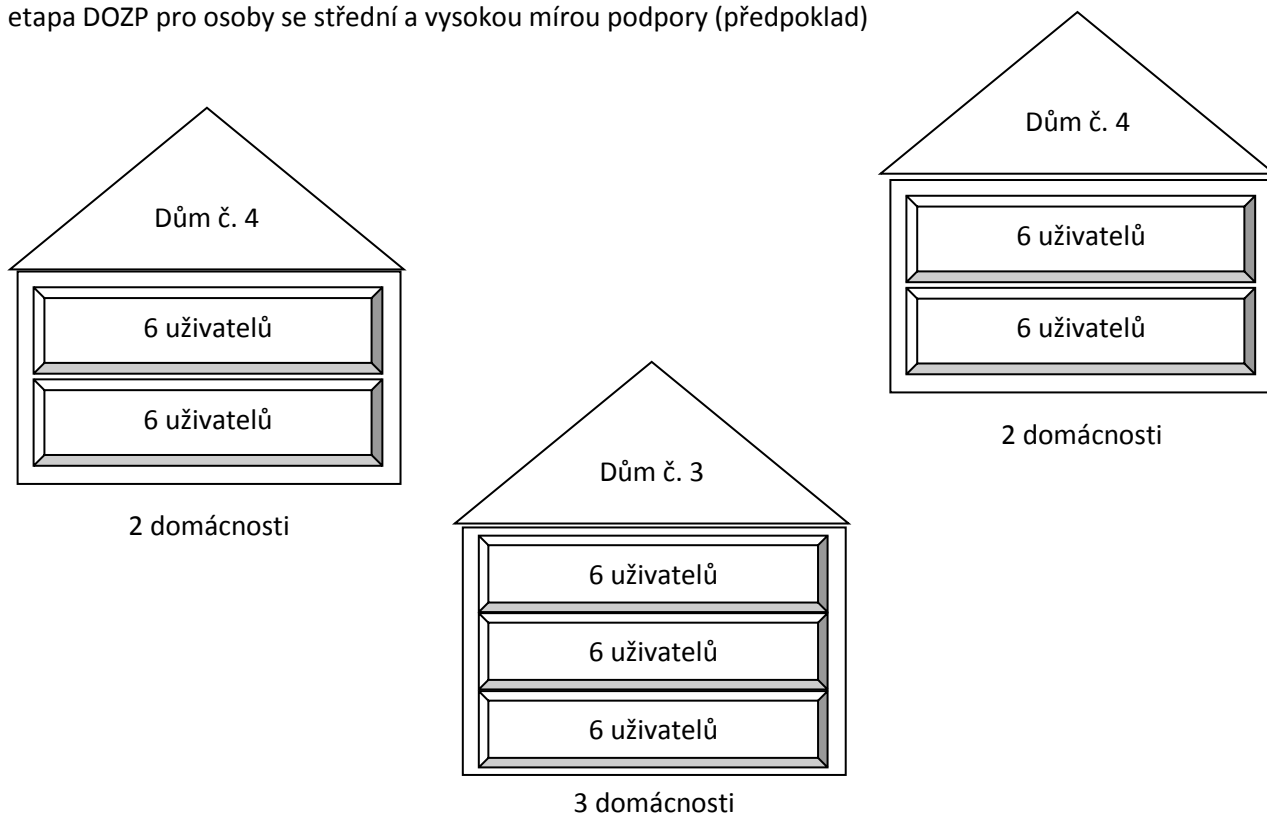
etapa DOZP pro osoby se střední a vysokou mírou podpory (předpoklad)

Dům č. 4

6 uživatelů

6 uživatelů

2 domácnosti

Dům č. 3

6 uživatelů

6 uživatelů

6 uživatelů

3 domácnosti

Dům č. 4

6 uživatelů

6 uživatelů

2 domácnosti